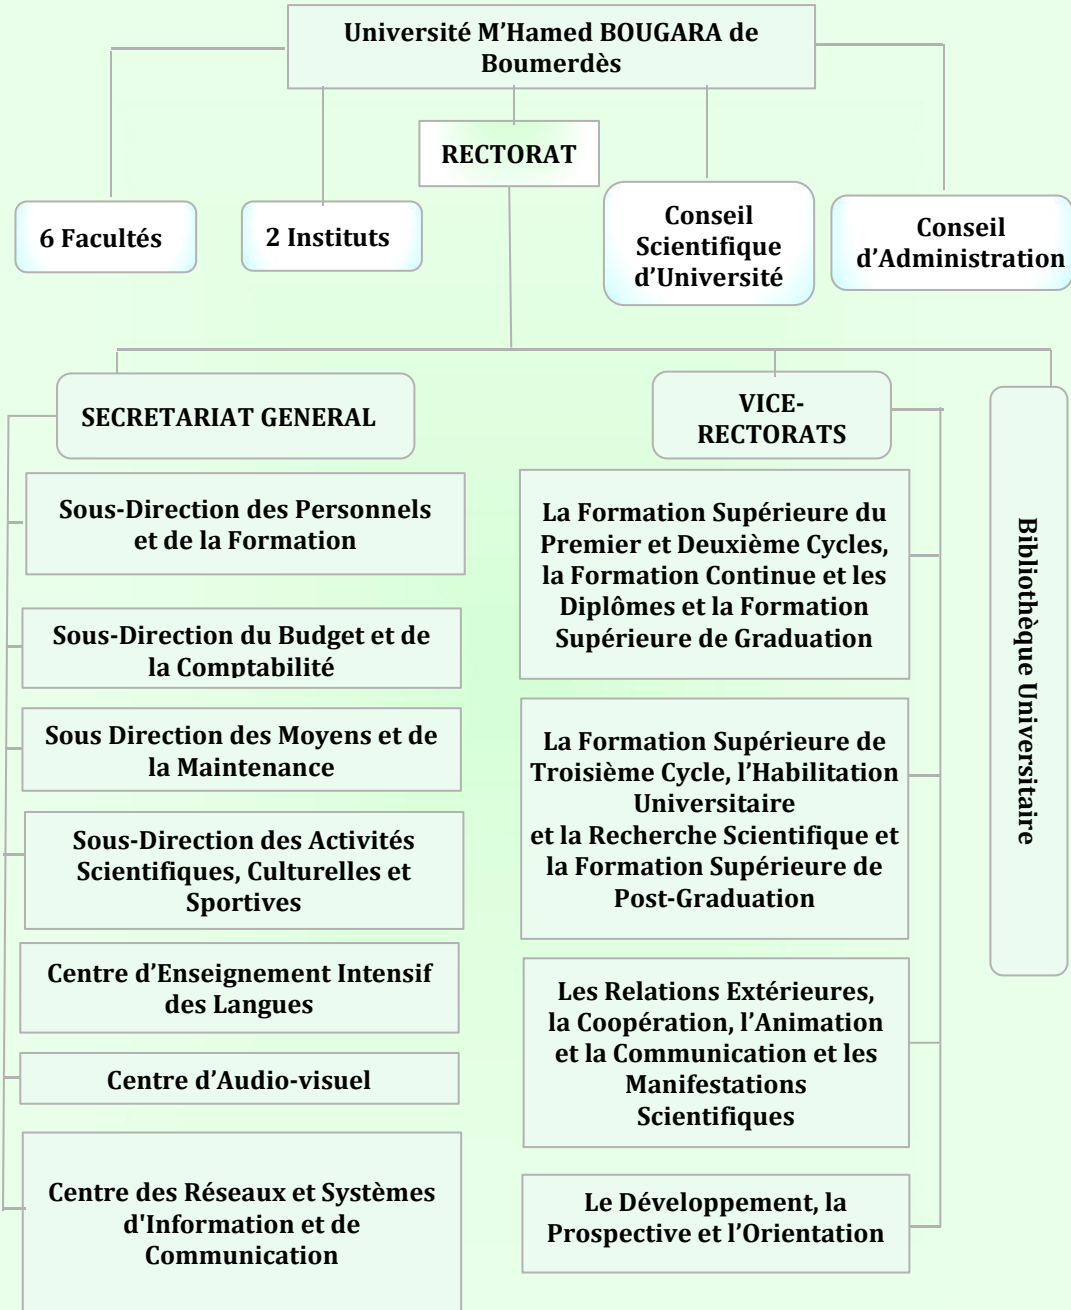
Université M'Hamed BOUGARA de Boumerdès

RECTORAT

6 Facultés

2 Instituts

Conseil Scientifique d'Université

Conseil d'Administration

SECRETARIAT GENERAL

Sous-Direction des Personnels et de la Formation

Sous-Direction du Budget et de la Comptabilité

Sous Direction des Moyens et de la Maintenance

Sous-Direction des Activités Scientifiques, Culturelles et Sportives

Centre d'Enseignement Intensif des Langues

Centre d'Audio-visuel

Centre des Réseaux et Systèmes d'Information et de Communication

VICE-RECTORATS

La Formation Supérieure du Premier et Deuxième Cycles, la Formation Continue et les Diplômes et la Formation Supérieure de Graduation

La Formation Supérieure de Troisième Cycle, l'Habilitation Universitaire
et la Recherche Scientifique et la Formation Supérieure de Post-Graduation

Les Relations Extérieures, la Coopération, l'Animation et la Communication et les Manifestations Scientifiques

Le Développement, la Prospective et l'Orientation

Bibliothèque Universitaire